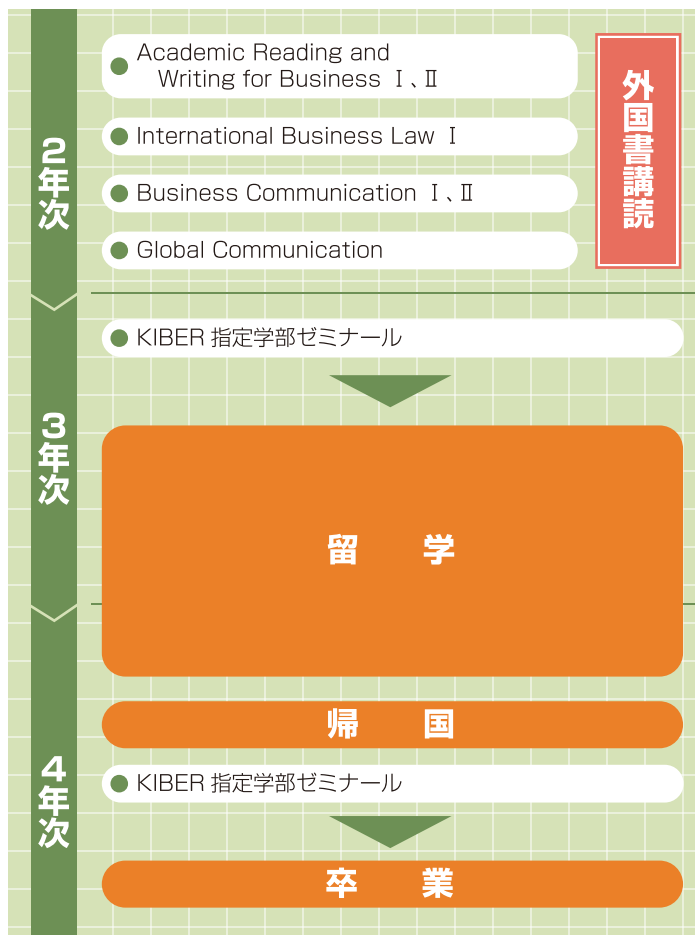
2年次

Academic Reading and Writing for Business Ⅰ、Ⅱ

International Business Law Ⅰ

Business Communication Ⅰ、Ⅱ

Global Communication

外国書講読

3年次

KIBER 指定学部ゼミナール

留 学

4年次

帰 国

KIBER 指定学部ゼミナール

卒 業